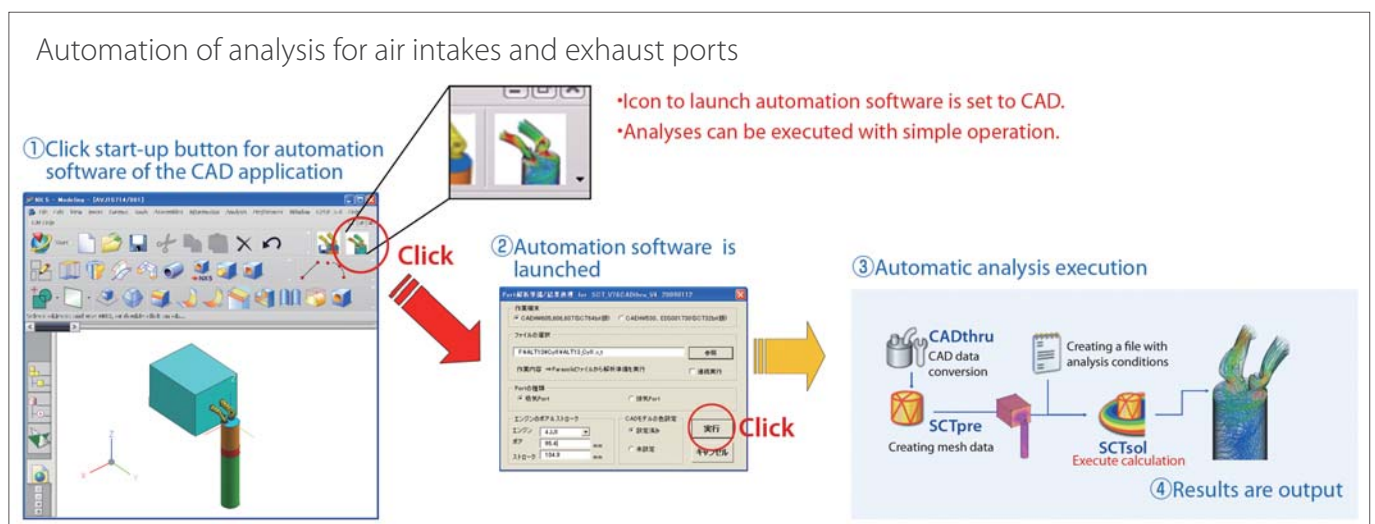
Automation of analysis for air intakes and exhaust ports

•Icon to launch automation software is set to CAD.
•Analyses can be executed with simple operation.

①Click start-up button for automation software of the CAD application

NX 5 - Modeling - [AV_15714/001]

Click

②Automation software is launched

Port解析準備/結果表示 for SCT_V16CADthru_V4 20080112

作業種類

ファイルの選択

F4ALT12dCylF4ALT13_Cull.x_t

参照

Port種類

吸気Port

排気Port

エンジン
ボア
ストローク

CADモデルの各設定

実行

キャンセル

Click

③Automatic analysis execution

CADthru
CAD data conversion

Creating a file with analysis conditions

SCTpre
Creating mesh data

SCTsol
Execute calculation

④Results are output